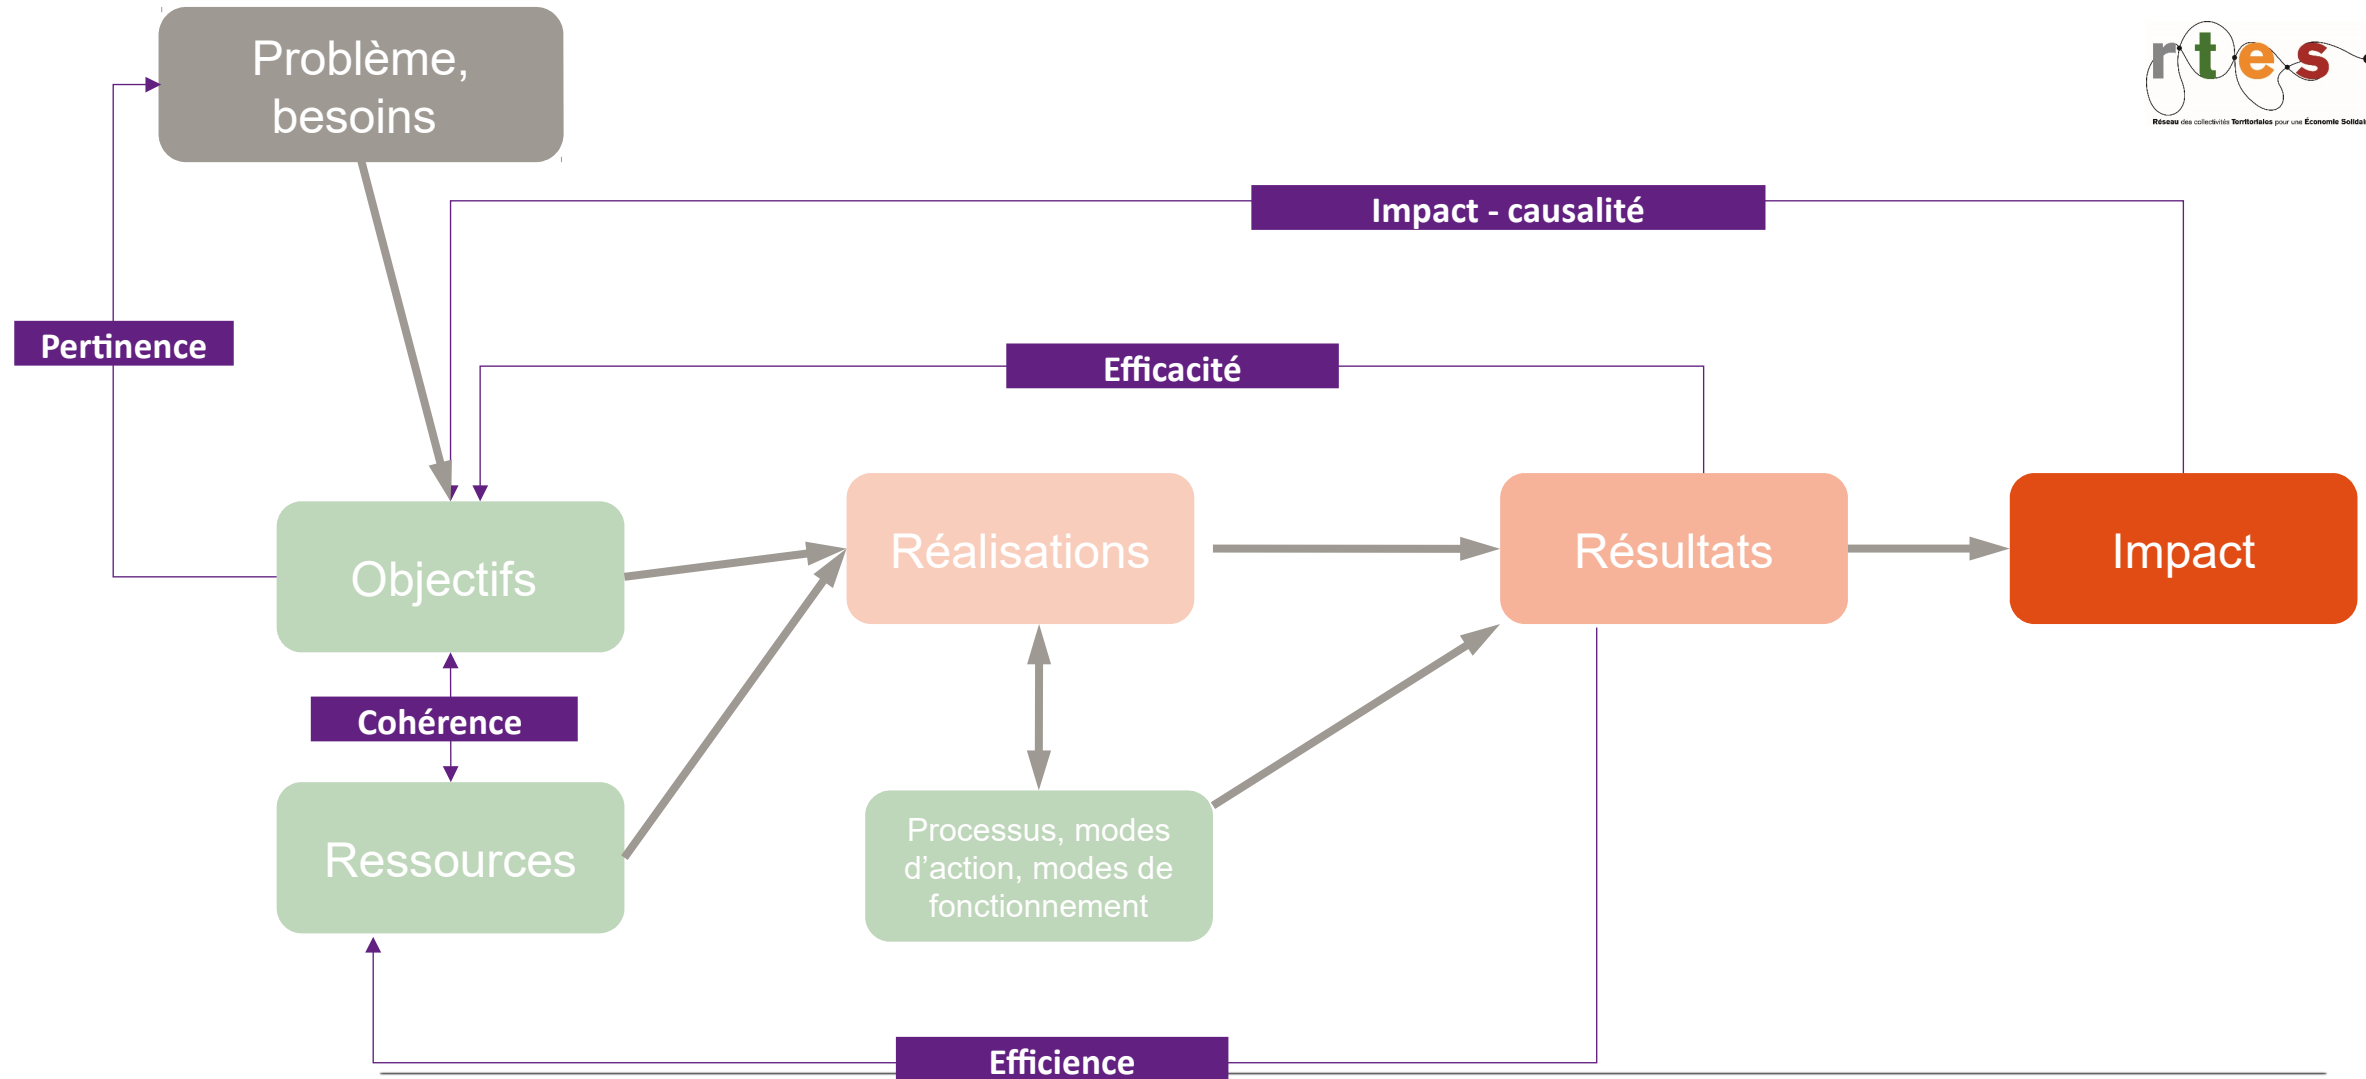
Problème, besoins

rtes
Réseau des collectivités Territoriales pour une Économie Solidai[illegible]

Impact - causalité

Pertinence

Efficacité

Objectifs

Réalisations

Résultats

Impact

Cohérence

Ressources

Processus, modes d'action, modes de fonctionnement

Efficience